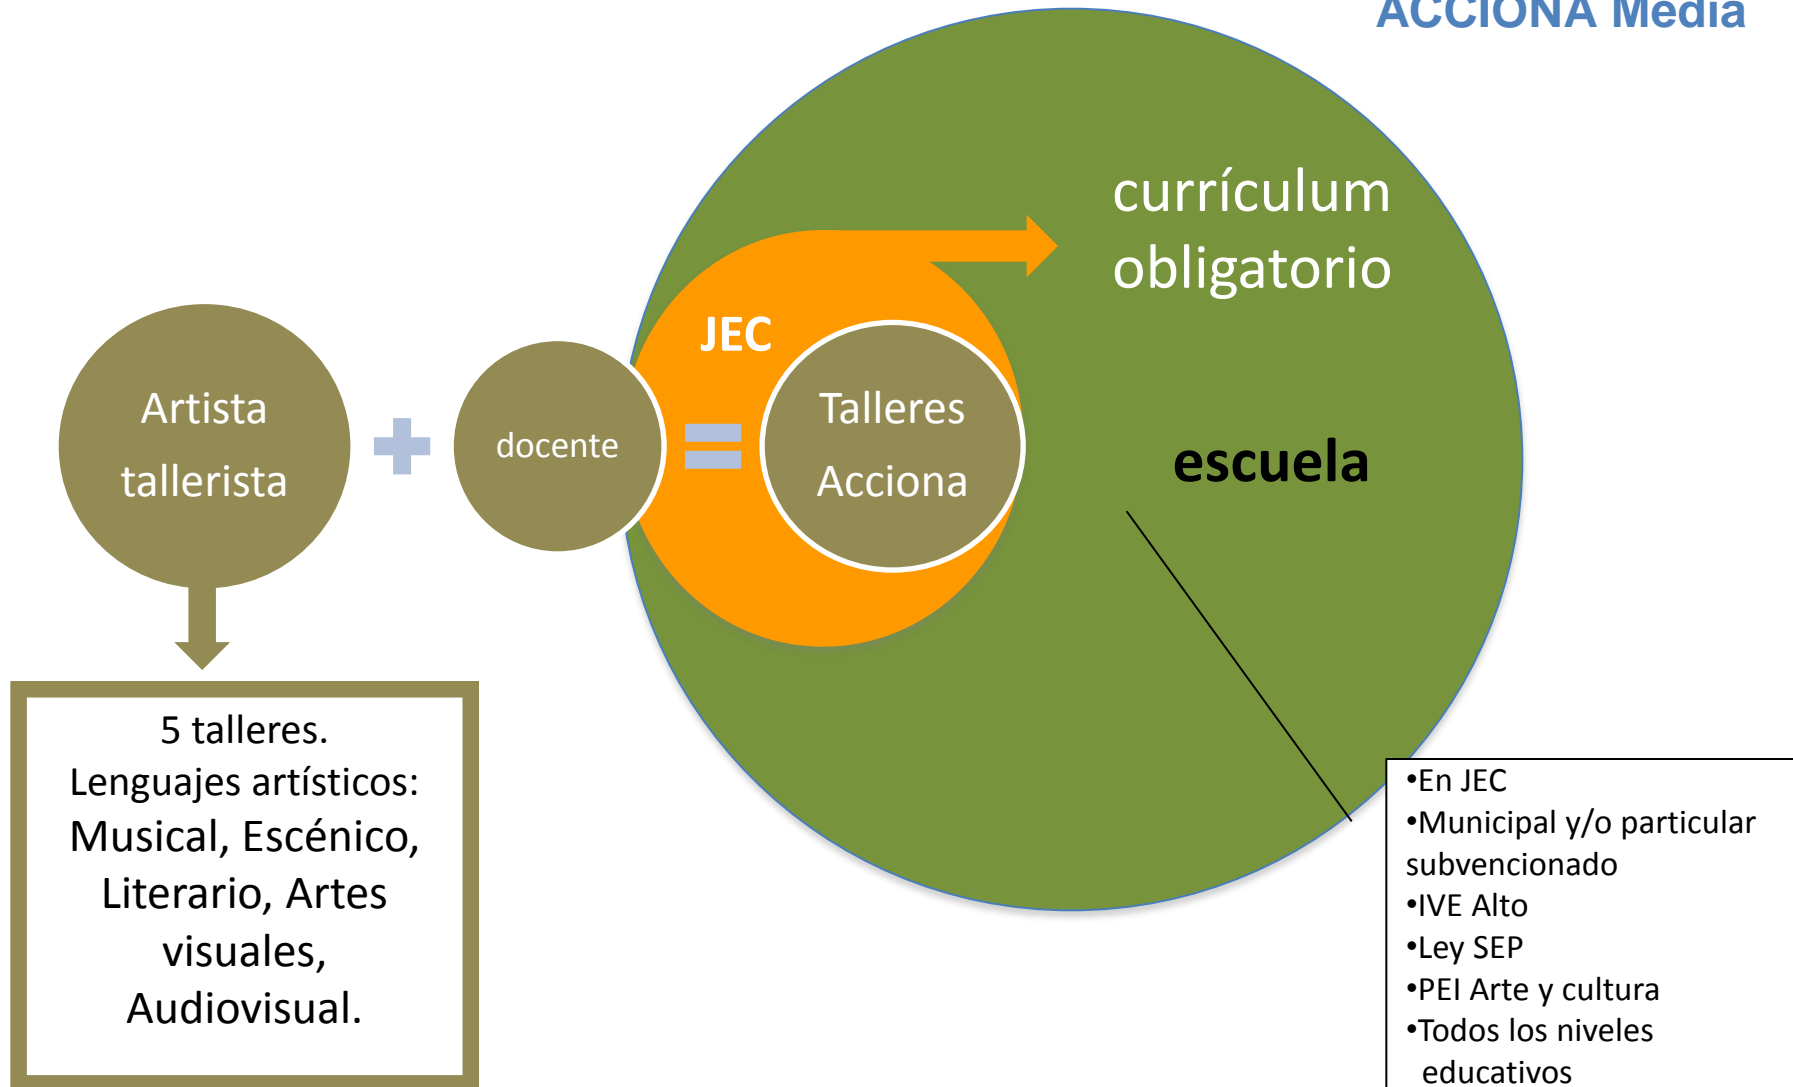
ACCIONA Media

currículum obligatorio

JEC

Artista tallerista

docente

Talleres Acciona

escuela

5 talleres.
Lenguajes artísticos:
Musical, Escénico, Literario, Artes visuales, Audiovisual.

•En JEC
•Municipal y/o particular subvencionado
•IVE Alto
•Ley SEP
•PEI Arte y cultura
•Todos los niveles educativos